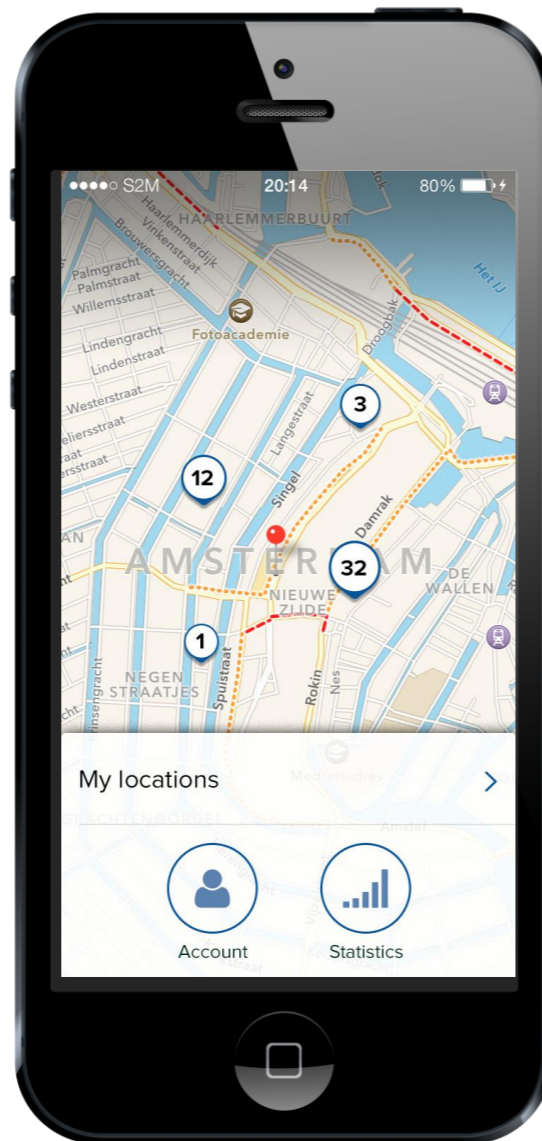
●●●●○ S2M 20:14 80%

HAARLEMMERBUURT
Haarlemmerdijk
Vinkenstraat
Brouwersgracht
Palmgracht
Palmstraat
Willemsstraat
Fotoacademie
Lindengracht
Lindenstraat
Westerstraat
Droogbak
Het IJ
Langestraat
3
12
Singel
Damrak
AMSTERDAM
32
DE WALLEN
NIEUWE ZIJDE
1
NEGEN STRAATJES
Spuistraat
Rokin
Nes

My locations >

Account
Statistics